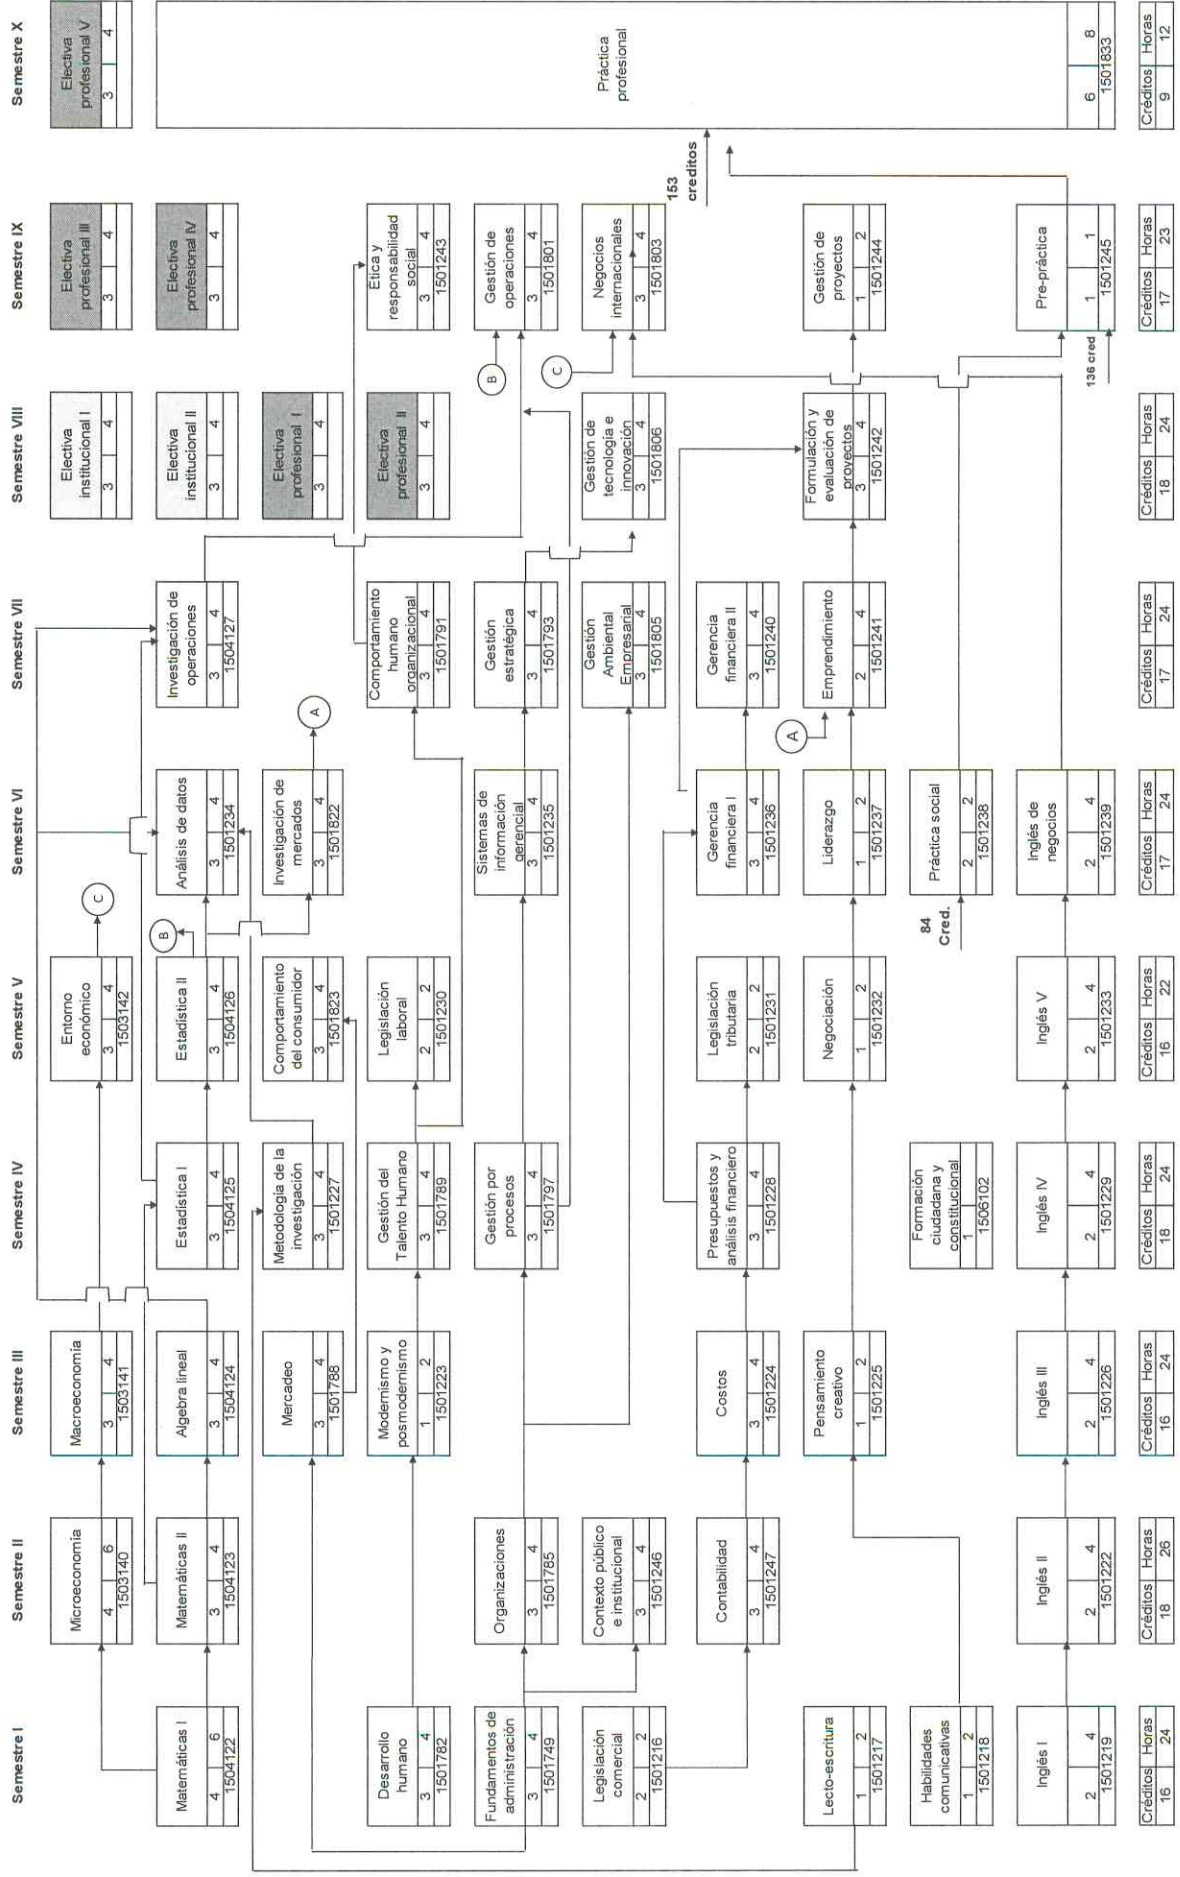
Semestre I

Matemáticas I
4 | 6
1504122

Desarrollo humano
3 | 4
1501782

Fundamentos de administración
3 | 4
1501749

Legislación comercial
2 | 2
1501216

Lecto-escritura
1 | 2
1501217

Habilidades comunicativas
1 | 2
1501218

Inglés I
2 | 4
1501219

| Créditos | Horas |
|---|---|
| 16 | 24 |

Semestre II

Microeconomía
4 | 6
1503140

Matemáticas II
3 | 4
1504123

Organizaciones
3 | 4
1501785

Contexto público e institucional
3 | 4
1501246

Contabilidad
3 | 4
1501247

Inglés II
2 | 4
1501222

| Créditos | Horas |
|---|---|
| 18 | 26 |

Semestre III

Macroeconomía
3 | 4
1503141

Algebra lineal
3 | 4
1504124

Mercadeo
3 | 4
1501788

Modernismo y posmodernismo
1 | 2
1501223

Costos
3 | 4
1501224

Pensamiento creativo
1 | 2
1501225

Inglés III
2 | 4
1501226

| Créditos | Horas |
|---|---|
| 16 | 24 |

Semestre IV

Estadística I
3 | 4
1504125

Metodología de la investigación
3 | 4
1501227

Gestión del Talento Humano
3 | 4
1501789

Gestión por procesos
3 | 4
1501797

Presupuestos y análisis financiero
3 | 4
1501228

Formación ciudadana y constitucional
1
1506102

Inglés IV
2 | 4
1501229

| Créditos | Horas |
|---|---|
| 18 | 24 |

Semestre V

Entorno económico
3 | 4
1503142

C

Estadística II
3 | 4
1504126

B

Comportamiento del consumidor
3 | 4
1501823

Legislación laboral
2 | 2
1501230

Legislación tributaria
2 | 2
1501231

Negociación
1 | 2
1501232

84 Cred.

Inglés V
2 | 4
1501233

| Créditos | Horas |
|---|---|
| 16 | 22 |

Semestre VI

Análisis de datos
3 | 4
1501234

Investigación de mercados
3 | 4
1501822

A

Sistemas de información gerencial
3 | 4
1501235

Gerencia financiera I
3 | 4
1501236

Liderazgo
1 | 2
1501237

Práctica social
2 | 2
1501238

Inglés de negocios
2 | 4
1501239

| Créditos | Horas |
|---|---|
| 17 | 24 |

Semestre VII

Investigación de operaciones
3 | 4
1504127

Comportamiento humano organizacional
3 | 4
1501791

Gestión estratégica
3 | 4
1501793

Gestión Ambiental Empresarial
3 | 4
1501805

Gerencia financiera II
3 | 4
1501240

A

Emprendimiento
2 | 4
1501241

| Créditos | Horas |
|---|---|
| 17 | 24 |

Semestre VIII

Electiva institucional I
3 | 4

Electiva institucional II
3 | 4

Electiva profesional I
3 | 4

Electiva profesional II
3 | 4

Gestión de tecnología e innovación
3 | 4
1501806

Formulación y evaluación de proyectos
3 | 4
1501242

| Créditos | Horas |
|---|---|
| 18 | 24 |

Semestre IX

Electiva profesional III
3 | 4

Electiva profesional IV
3 | 4

Ética y responsabilidad social
3 | 4
1501243

B

Gestión de operaciones
3 | 4
1501801

C

Negocios internacionales
3 | 4
1501803

Gestión de proyectos
1 | 2
1501244

136 cred

Pre-práctica
1 | 1
1501245

| Créditos | Horas |
|---|---|
| 17 | 23 |

153 creditos

Semestre X

Electiva profesional V
3 | 4

Práctica profesional
6 | 8
1501833

| Créditos | Horas |
|---|---|
| 9 | 12 |